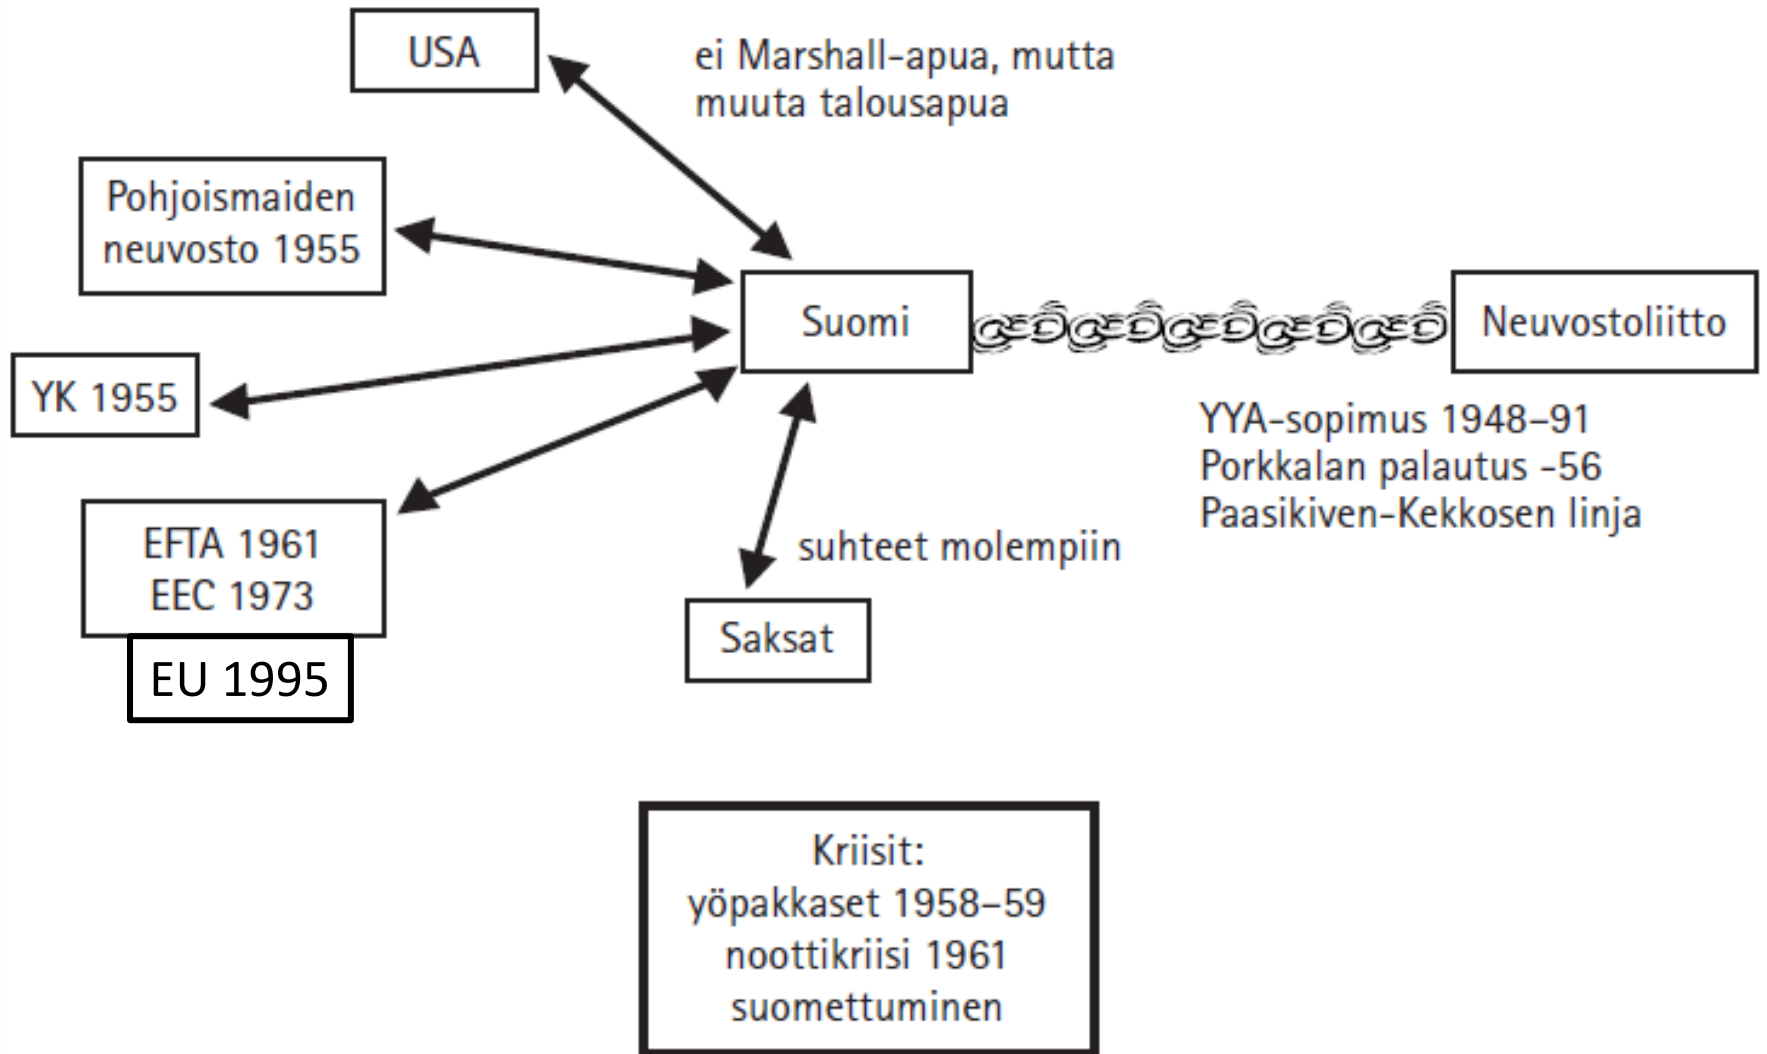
USA

ei Marshall-apua, mutta muuta talousapua

Pohjoismaiden neuvosto 1955

Suomi

Neuvostoliitto

YK 1955

YYA-sopimus 1948–91
Porkkalan palautus -56
Paasikiven-Kekkosen linja

EFTA 1961
EEC 1973

EU 1995

suhteet molempiin

Saksat

Kriisit:
yöpakkaset 1958–59
noottikriisi 1961
suomettuminen